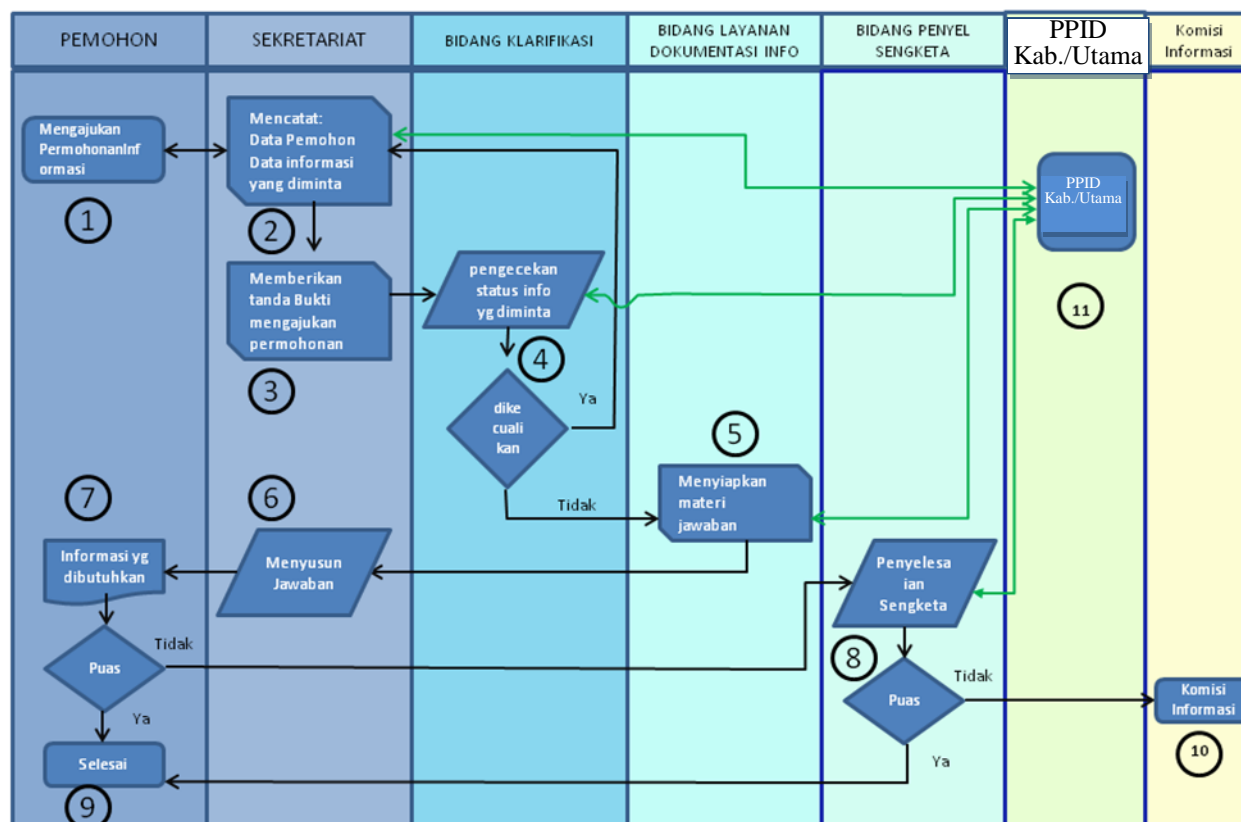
PEMOHON

SEKRETARIAT

BIDANG KLARIFIKASI

BIDANG LAYANAN DOKUMENTASI INFO

BIDANG PENYEL SENGKETA

PPID Kab./Utama

Komisi Informasi

Mengajukan PermohonanInformasi

1

Mencatat: Data Pemohon Data informasi yang diminta

2

PPID Kab./Utama

Memberikan tanda Bukti mengajukan permohonan

3

pengecekan status info yg diminta

4

11

dike cuali kan

Ya

5

Tidak

Menyiapkan materi jawaban

7

6

Informasi yg dibutuhkan

Menyusun Jawaban

Penyelesa ian Sengketa

Tidak

Puas

8

Tidak

Ya

Puas

Komisi Informasi

Selesai

Ya

10

9